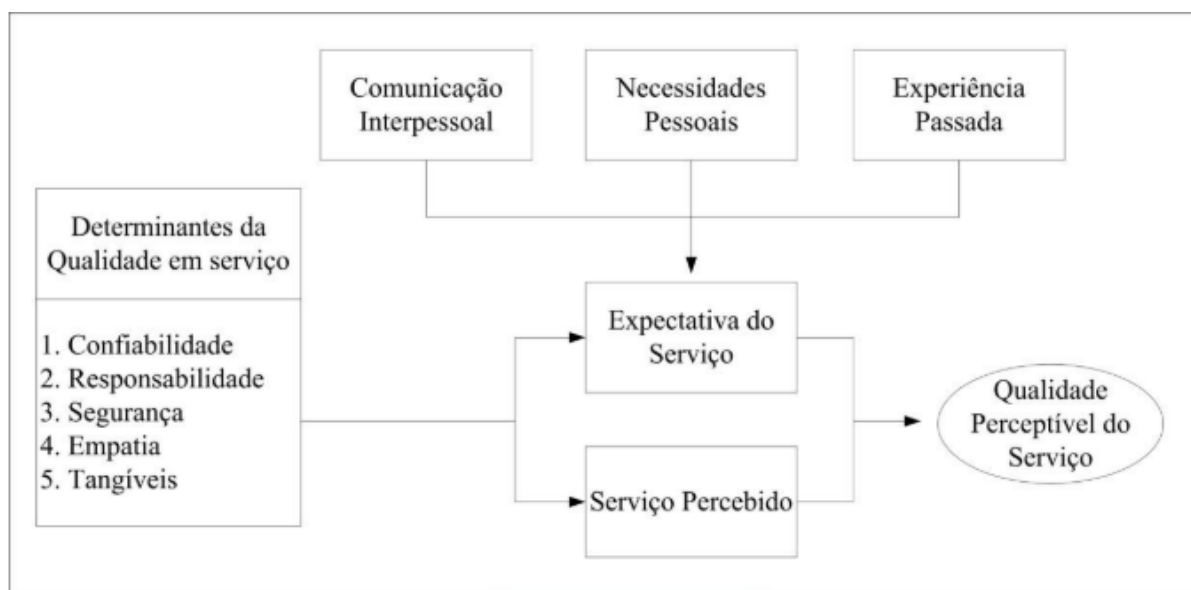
Comunicação Interpessoal

Necessidades Pessoais

Experiência Passada

Determinantes da Qualidade em serviço

1. Confiabilidade
2. Responsabilidade
3. Segurança
4. Empatia
5. Tangíveis

Expectativa do Serviço

Serviço Percebido

Qualidade Perceptível do Serviço